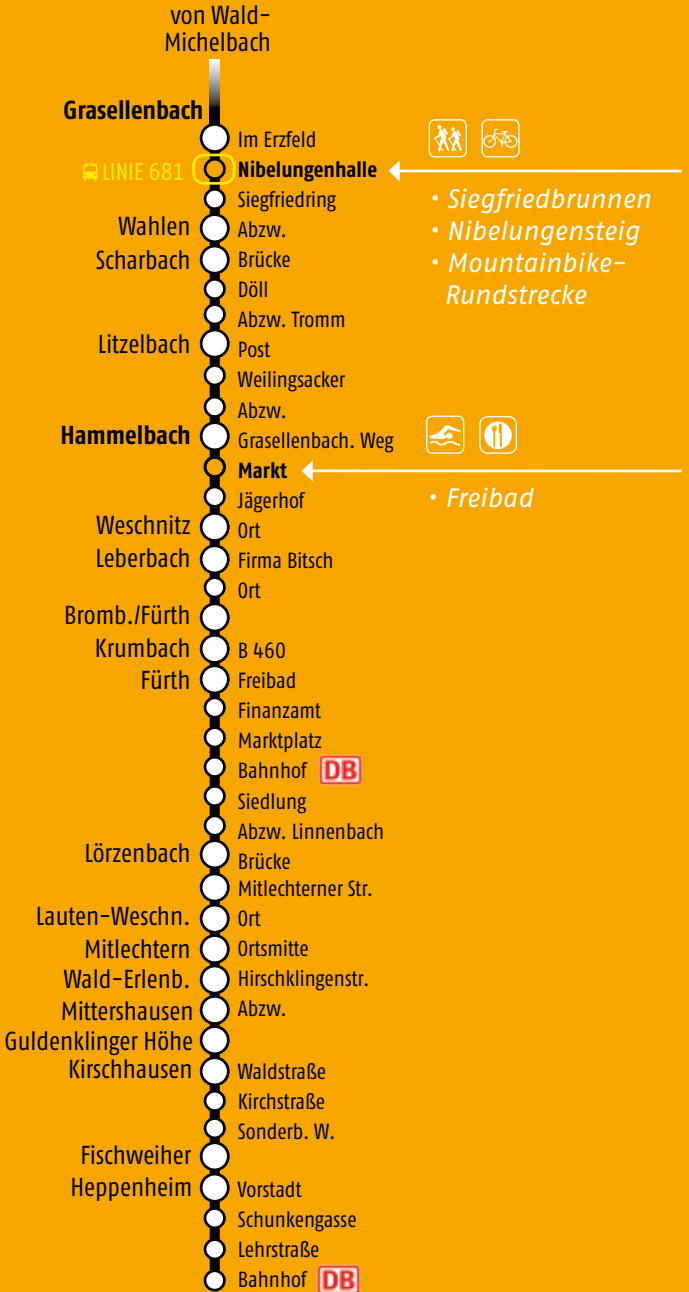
von Wald-Michelbach

Grasellenbach
Im Erzfeld
LINIE 681 Nibelungenhalle
Siegfriedring
Wahlen Abzw.
Scharbach Brücke
Döll
Abzw. Tromm
Litzelbach Post
Weilingsacker
Abzw.
Hammelbach Grasellenbach. Weg
Markt
Jägerhof
Weschnitz Ort
Leberbach Firma Bitsch
Ort
Bromb./Fürth
Krumbach B 460
Fürth Freibad
Finanzamt
Marktplatz
Bahnhof DB
Siedlung
Abzw. Linnenbach
Lörzenbach Brücke
Mitlechterner Str.
Lauten-Weschn. Ort
Mitlechtern Ortsmitte
Wald-Erlenb. Hirschklingenstr.
Mittershausen Abzw.
Guldenklinger Höhe
Kirschhausen Waldstraße
Kirchstraße
Sonderb. W.
Fischweiher
Heppenheim Vorstadt
Schunkengasse
Lehrstraße
Bahnhof DB

· Siegfriedbrunnen
· Nibelungensteig
· Mountainbike-Rundstrecke

· Freibad